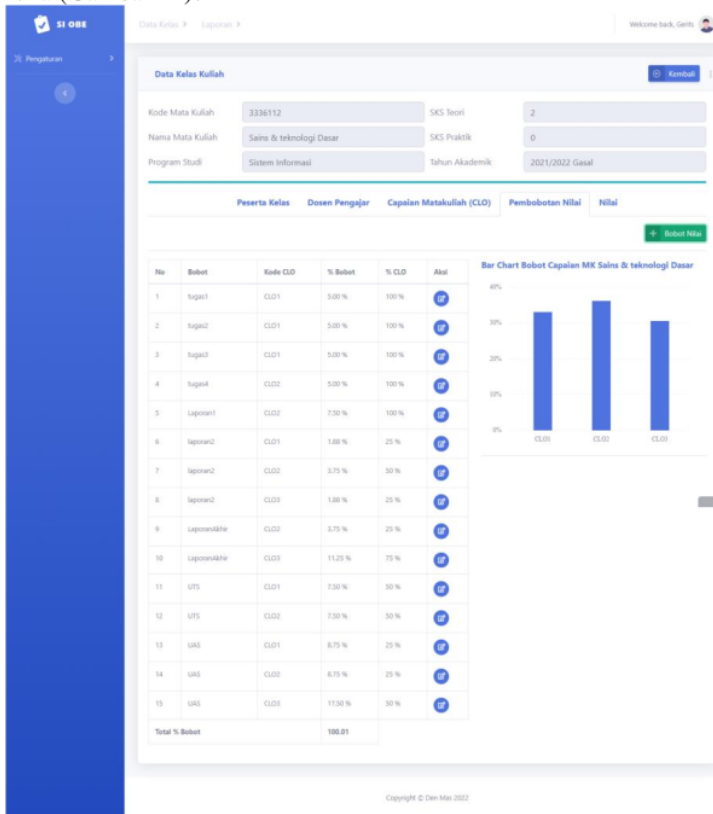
SI OBE

Pengaturan

Data Kelas > Laporan >

Welcome back, Gents

Data Kelas Kuliah

Kembali

Kode Mata Kuliah 3336112
SKS Teori 2
Nama Mata Kuliah Sains & teknologi Dasar
SKS Praktik 0
Program Studi Sistem Informasi
Tahun Akademik 2021/2022 Gasal

Peserta Kelas Dosen Pengajar Capaian Matakuliah (CLO) Pembobotan Nilai Nilai

+ Bobot Nilai

| No | Bobot | Kode CLO | % Bobot | % CLO | Aksi |
|---|---|---|---|---|---|
| 1 | tugas1 | CLO1 | 5.00 % | 100 % | |
| 2 | tugas2 | CLO1 | 5.00 % | 100 % | |
| 3 | tugas3 | CLO1 | 5.00 % | 100 % | |
| 4 | tugas4 | CLO2 | 5.00 % | 100 % | |
| 5 | Laporan1 | CLO2 | 7.50 % | 100 % | |
| 6 | laporan2 | CLO1 | 1.88 % | 25 % | |
| 7 | laporan2 | CLO2 | 3.75 % | 50 % | |
| 8 | laporan2 | CLO3 | 1.88 % | 25 % | |
| 9 | LaporanAkhir | CLO2 | 3.75 % | 25 % | |
| 10 | LaporanAkhir | CLO3 | 11.25 % | 75 % | |
| 11 | UTS | CLO1 | 7.50 % | 50 % | |
| 12 | UTS | CLO2 | 7.50 % | 50 % | |
| 13 | UAS | CLO1 | 8.75 % | 25 % | |
| 14 | UAS | CLO2 | 8.75 % | 25 % | |
| 15 | UAS | CLO3 | 17.50 % | 50 % | |
| Total % Bobot | | | 100.01 | | |

Bar Chart Bobot Capaian MK Sains & teknologi Dasar

40%
30%
20%
10%
0%
CLO1 CLO2 CLO3

Copyright © Den Mas 2022